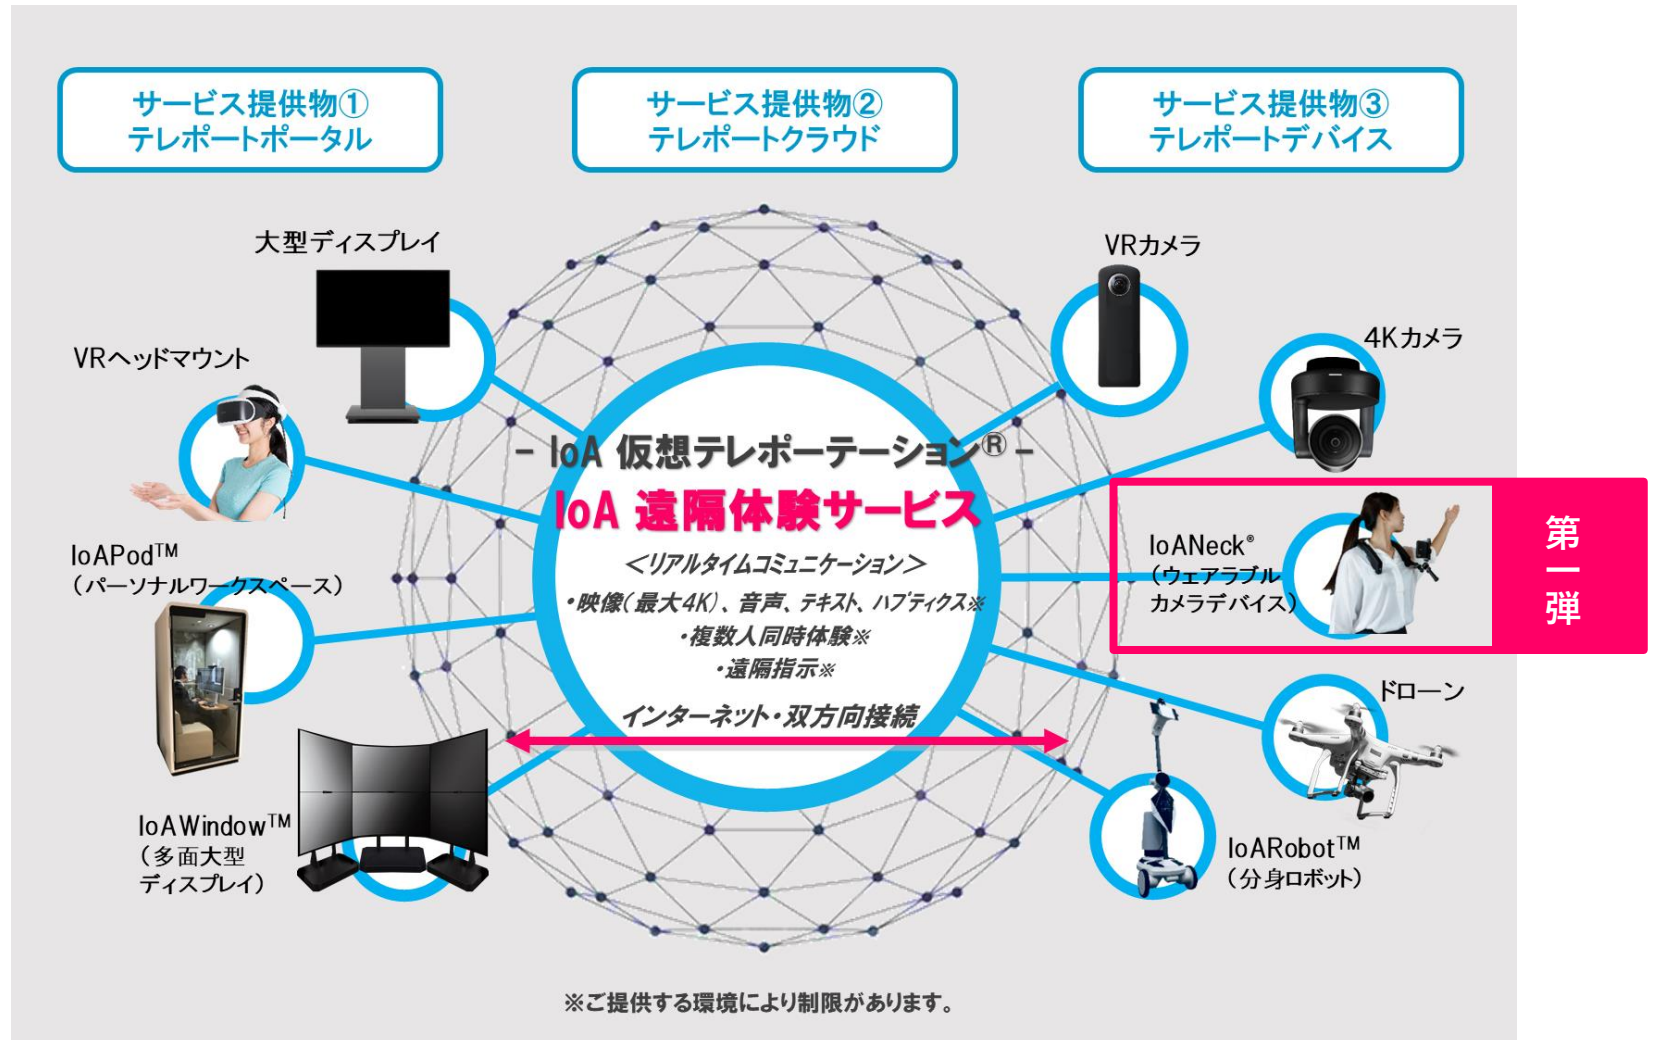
サービス提供物①
テレポートポータル

サービス提供物②
テレポートクラウド

サービス提供物③
テレポートデバイス

大型ディスプレイ

VRヘッドマウント

IoAPod™
（パーソナルワークスペース）

IoAWindow™
（多面大型
ディスプレイ）

VRカメラ

4Kカメラ

IoANeck®
（ウェアラブル
カメラデバイス）

第一弾

ドローン

IoARobot™
（分身ロボット）

– IoA 仮想テレポーテーション® –
IoA 遠隔体験サービス
＜リアルタイムコミュニケーション＞
・映像（最大4K）、音声、テキスト、ハプティクス※
・複数人同時体験※
・遠隔指示※
インターネット・双方向接続

※ご提供する環境により制限があります。